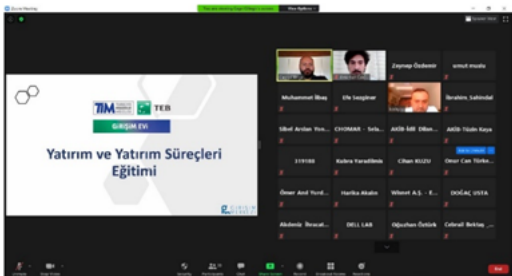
Zoom Meeting

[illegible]

GİRİŞİM EVİ

Yatırım ve Yatırım Süreçleri Eğitimi

Zeynep Özdemir
umut muslu
Muhammet İlbaş
Efe Sezginer
İbrahim_Sahindal
Sibel Arslan Yoz...
CHOMAR - Sela...
AKİB İhl. Dilan...
AKİB-Tülin Kaya
319188
Kubra Yaradilmis
Cihan KUZU
Omar Can Türke...
Ömer And Yurd...
Harika Akalın
Wheref A.Ş. - E...
DOĞAÇ USTA
Akdeniz İhracat...
DELL LAB
Oğuzhan Öztürk
Cebrail Birklay ...

End